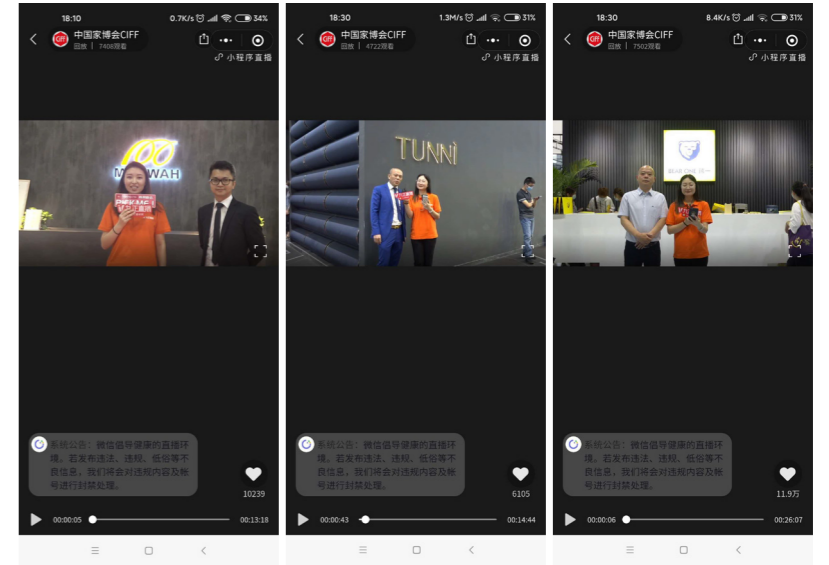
18:10 0.7K/s 34%

中国家博会CIFF
回放 | 7408观看

小程序直播

100
MAWAH

系统公告：微信倡导健康的直播环境。若发布违法、违规、低俗等不良信息，我们将会对违规内容及帐号进行封禁处理。

10239

00:00:05 00:13:18

18:30 1.3M/s 31%

中国家博会CIFF
回放 | 4722观看

小程序直播

TUNNi

系统公告：微信倡导健康的直播环境。若发布违法、违规、低俗等不良信息，我们将会对违规内容及帐号进行封禁处理。

6105

00:00:43 00:14:44

18:30 8.4K/s 31%

中国家博会CIFF
回放 | 7502观看

小程序直播

系统公告：微信倡导健康的直播环境。若发布违法、违规、低俗等不良信息，我们将会对违规内容及帐号进行封禁处理。

11.9万

00:00:06 00:26:07